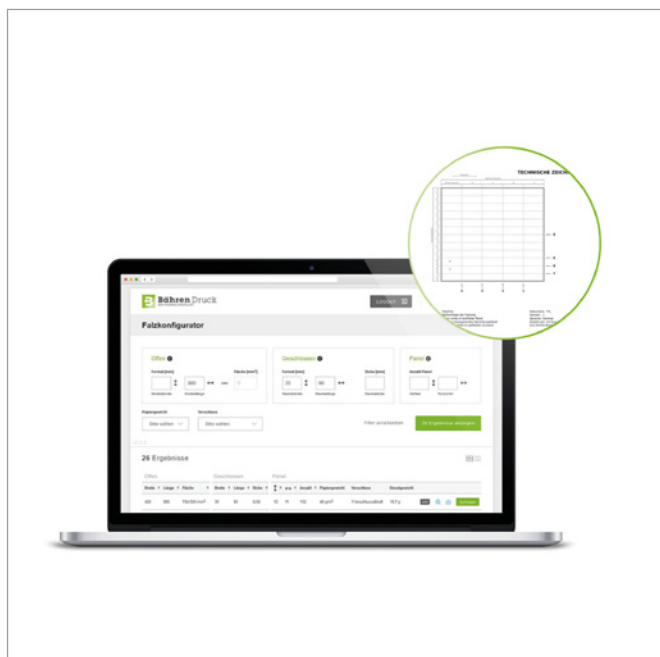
TECHNISCHE ZEICH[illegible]

Böhren Druck

Falzkonfigurator

Offen

Format [mm]

Fläche [mm²]

Geschlossen

Format [mm]

Dicke [mm]

Panel

Anzahl Panel

Papiergewicht

Verschluss

Bitte wählen

Bitte wählen

Filter zurücksetzen

26 Ergebnisse

Offen

Geschlossen

Panel

Breite

Länge

Fläche

Breite

Länge

Dicke

Anzahl

Papiergewicht

Verschluss

Einstiegslänge

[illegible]

Anfragen